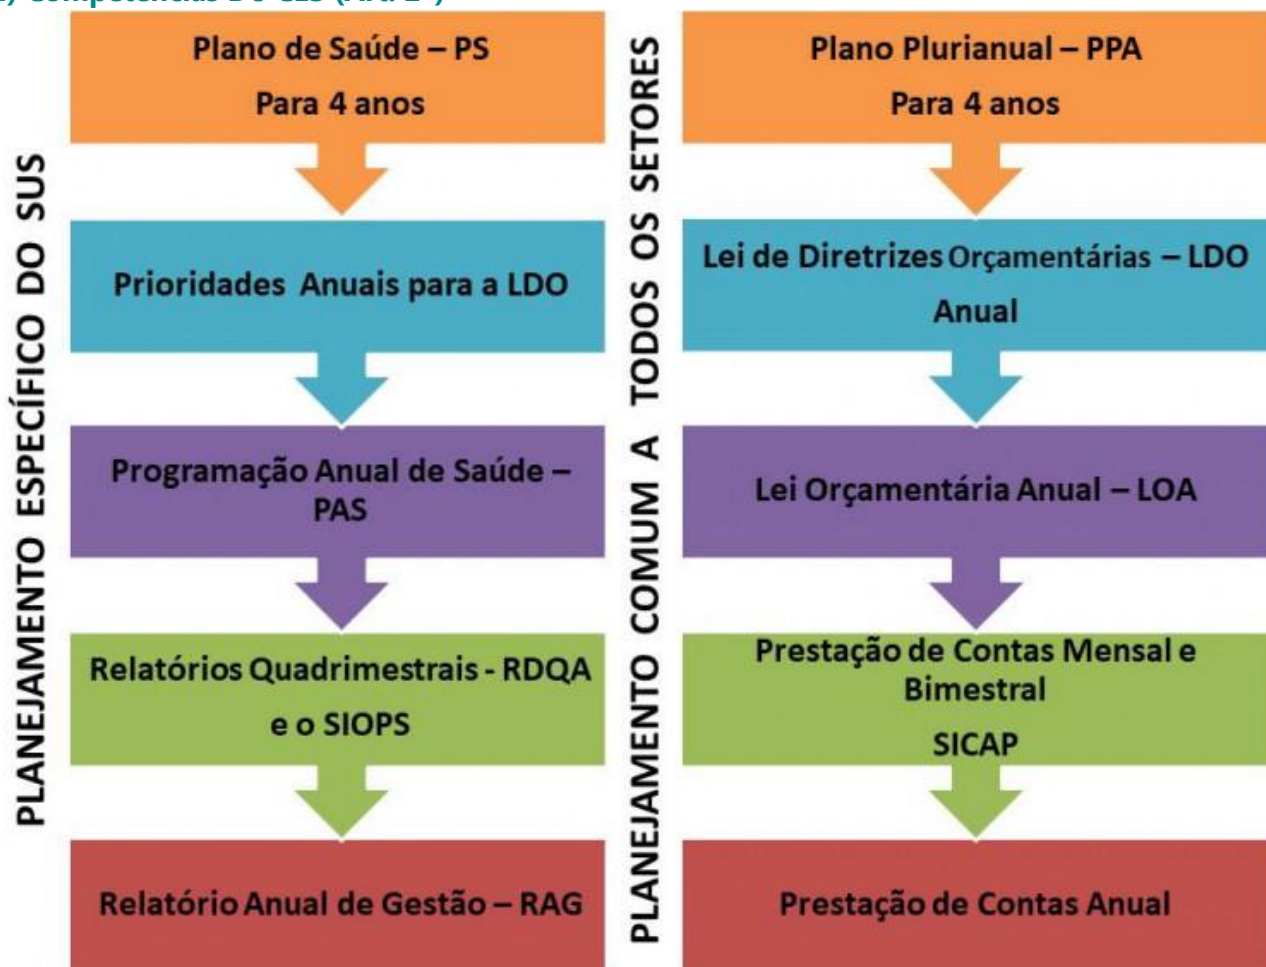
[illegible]

PLANEJAMENTO ESPECÍFICO DO SUS

Plano de Saúde – PS
Para 4 anos

Prioridades Anuais para a LDO

Programação Anual de Saúde – PAS

Relatórios Quadrimestrais - RDQA e o SIOPS

Relatório Anual de Gestão – RAG

PLANEJAMENTO COMUM A TODOS OS SETORES

Plano Plurianual – PPA
Para 4 anos

Lei de Diretrizes Orçamentárias – LDO
Anual

Lei Orçamentária Anual – LOA

Prestação de Contas Mensal e Bimestral
SICAP

Prestação de Contas Anual